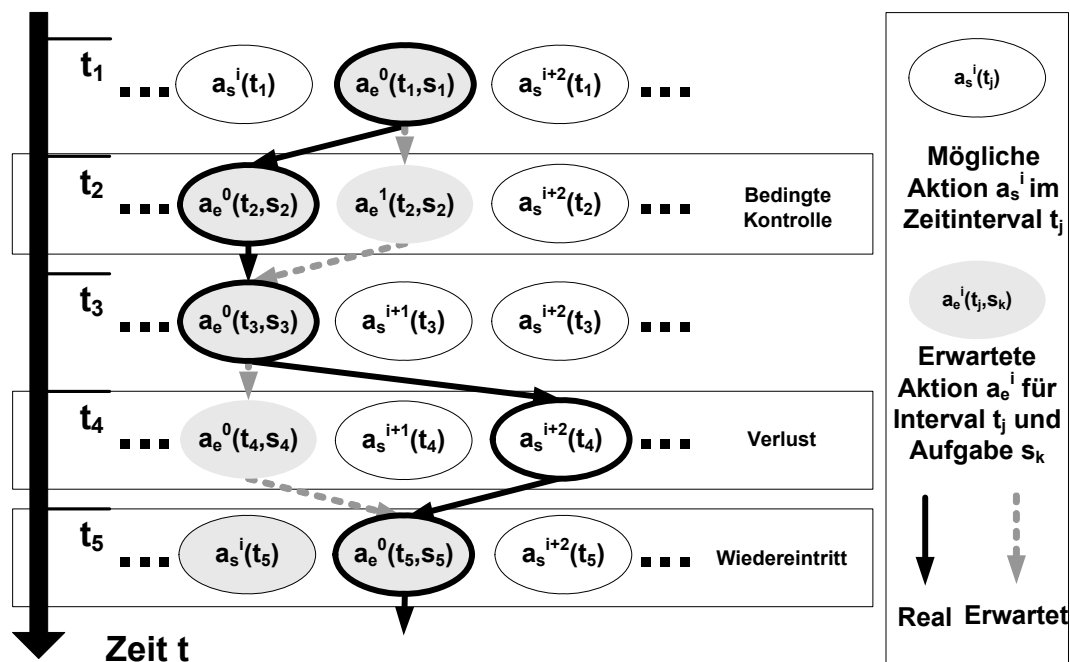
$t_1$ ... $a_s^i(t_1)$ $a_e^0(t_1,s_1)$ $a_s^{i+2}(t_1)$ ...

$t_2$ ... $a_e^0(t_2,s_2)$ $a_e^1(t_2,s_2)$ $a_s^{i+2}(t_2)$ ... Bedingte Kontrolle

$t_3$ ... $a_e^0(t_3,s_3)$ $a_s^{i+1}(t_3)$ $a_s^{i+2}(t_3)$ ...

$t_4$ ... $a_e^0(t_4,s_4)$ $a_s^{i+1}(t_4)$ $a_s^{i+2}(t_4)$ ... Verlust

$t_5$ ... $a_s^i(t_5)$ $a_e^0(t_5,s_5)$ $a_s^{i+2}(t_5)$ ... Wiedereintritt

Zeit t

$a_s^i(t_j)$

Mögliche Aktion $a_s^i$ im Zeitinterval $t_j$

$a_e^i(t_j,s_k)$

Erwartete Aktion $a_e^i$ für Interval $t_j$ und Aufgabe $s_k$

Real Erwartet